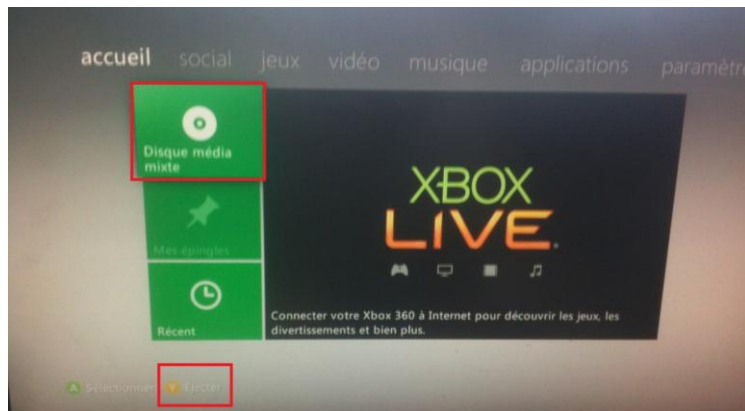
accueil social jeux vidéo musique applications paramètr

Disque média mixte

Mes épingles

Récent

XBOX LIVE

Connecter votre Xbox 360 à Internet pour découvrir les jeux, les divertissements et bien plus.

A Sélectionner Y Éjecter